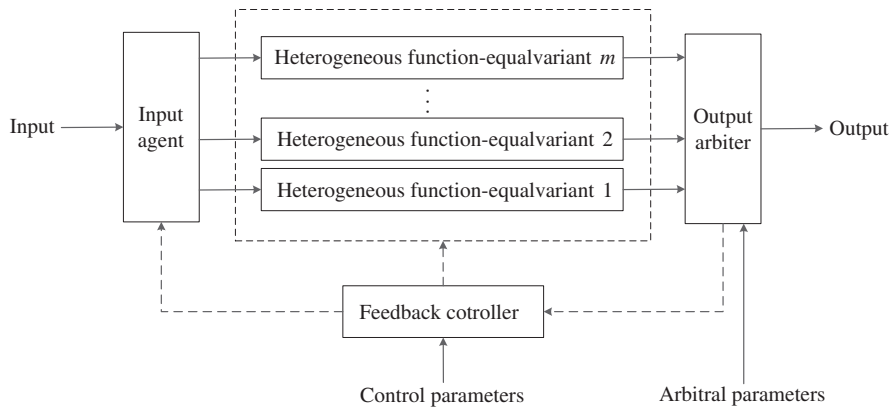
Input

Input agent

Heterogeneous function-equalvariant $m$

Heterogeneous function-equalvariant 2

Heterogeneous function-equalvariant 1

Output arbiter

Output

Feedback cotroller

Control parameters

Arbitral parameters